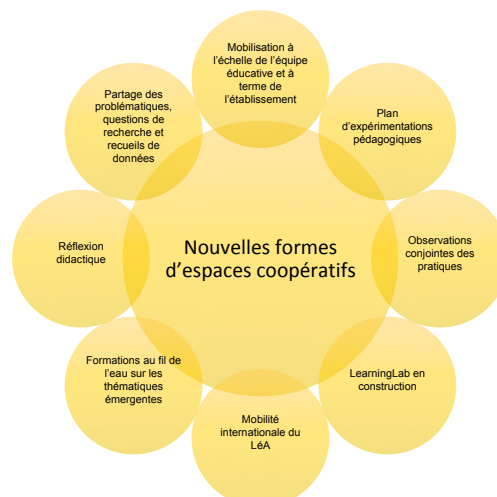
Nouvelles formes d'espaces coopératifs

Mobilisation à l'échelle de l'équipe éducative et à terme de l'établissement

Plan d'expérimentations pédagogiques

Observations conjointes des pratiques

LearningLab en construction

Mobilité internationale du LéA

Formations au fil de l'eau sur les thématiques émergentes

Réflexion didactique

Partage des problématiques, questions de recherche et recueils de données